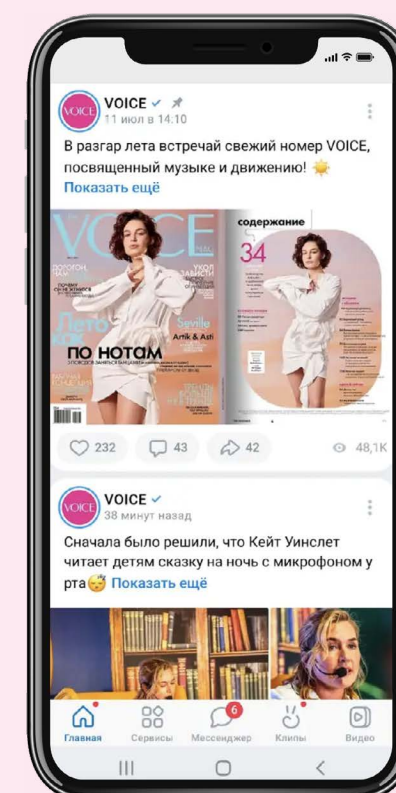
VOICE
11 июл в 14:10

В разгар лета встречай свежий номер VOICE, посвященный музыке и движению! ☀️
Показать ещё

VOICE
Лето
Уход
Sevile
Artik & Asti
ПО НОТАМ
содержание
34

232 43 42 48,1K

VOICE
38 минут назад

Сначала было решили, что Кейт Уинслет читает детям сказку на ночь с микрофоном у рта😴 Показать ещё

6
Главная Сервисы Мессенджер Клипы Видео